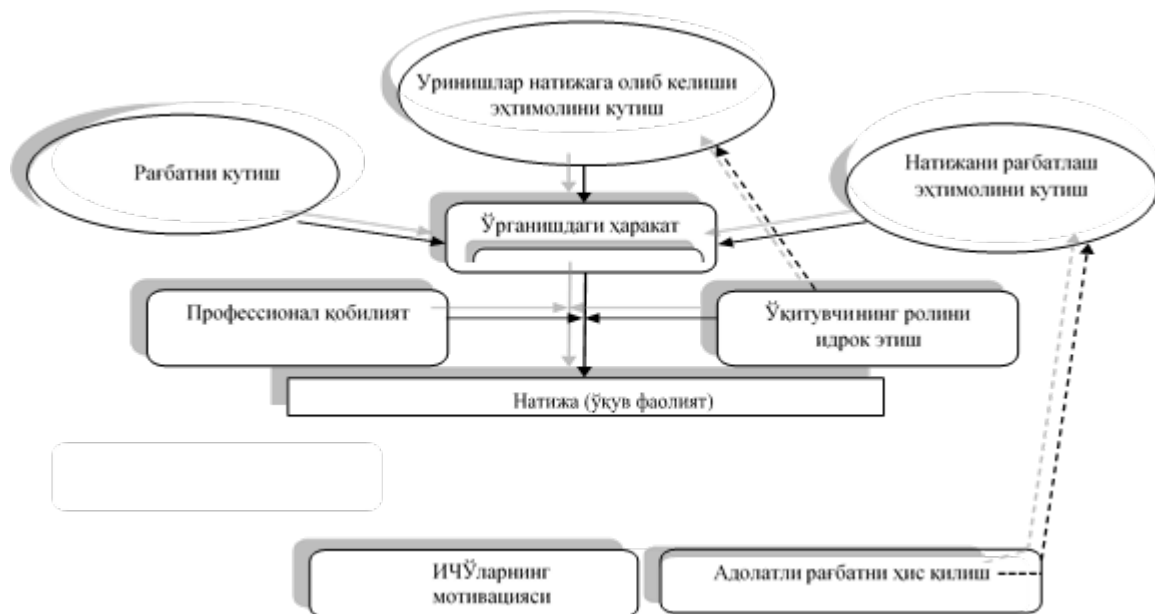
Уринишлар натижага олиб келиши эҳтимолини кутиш

Рағбатни кутиш

Натижани рағбатлаш эҳтимолини кутиш

Ўрганишдаги ҳаракат

Профессионал кобилият

Ўқитувчининг ролини идрок этиш

Натижа (ўқув фаолият)

ИЧЎларнинг мотивацияси

Адолатли рағбатни ҳис қилиш